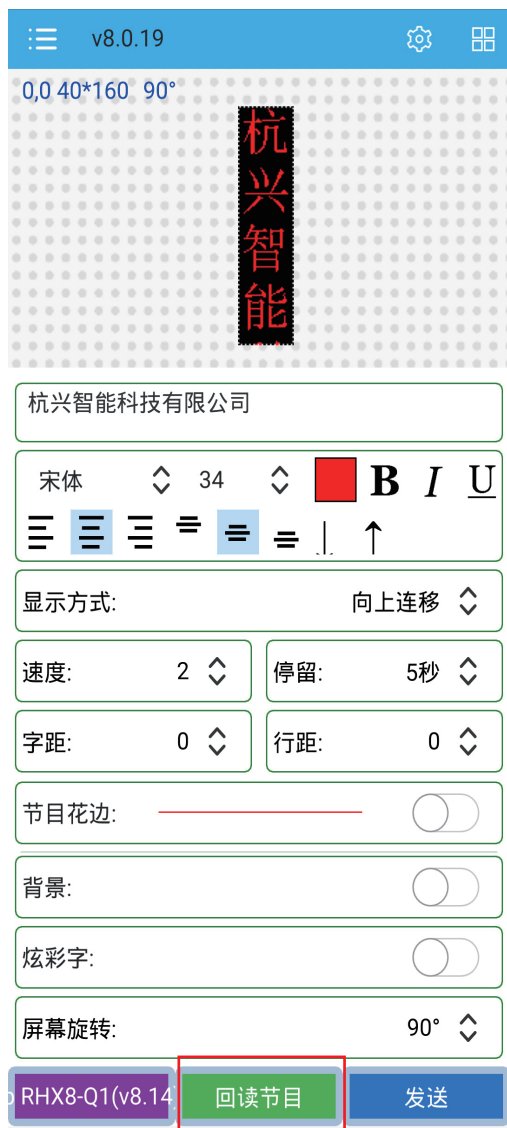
v8.0.19

0,0 40*160 90°

杭兴智能

杭兴智能科技有限公司

宋体 34

B I U

显示方式: 向上连移

速度: 2

停留: 5秒

字距: 0

行距: 0

节目花边:

背景:

炫彩字:

屏幕旋转: 90°

RHX8-Q1(v8.14

回读节目

发送